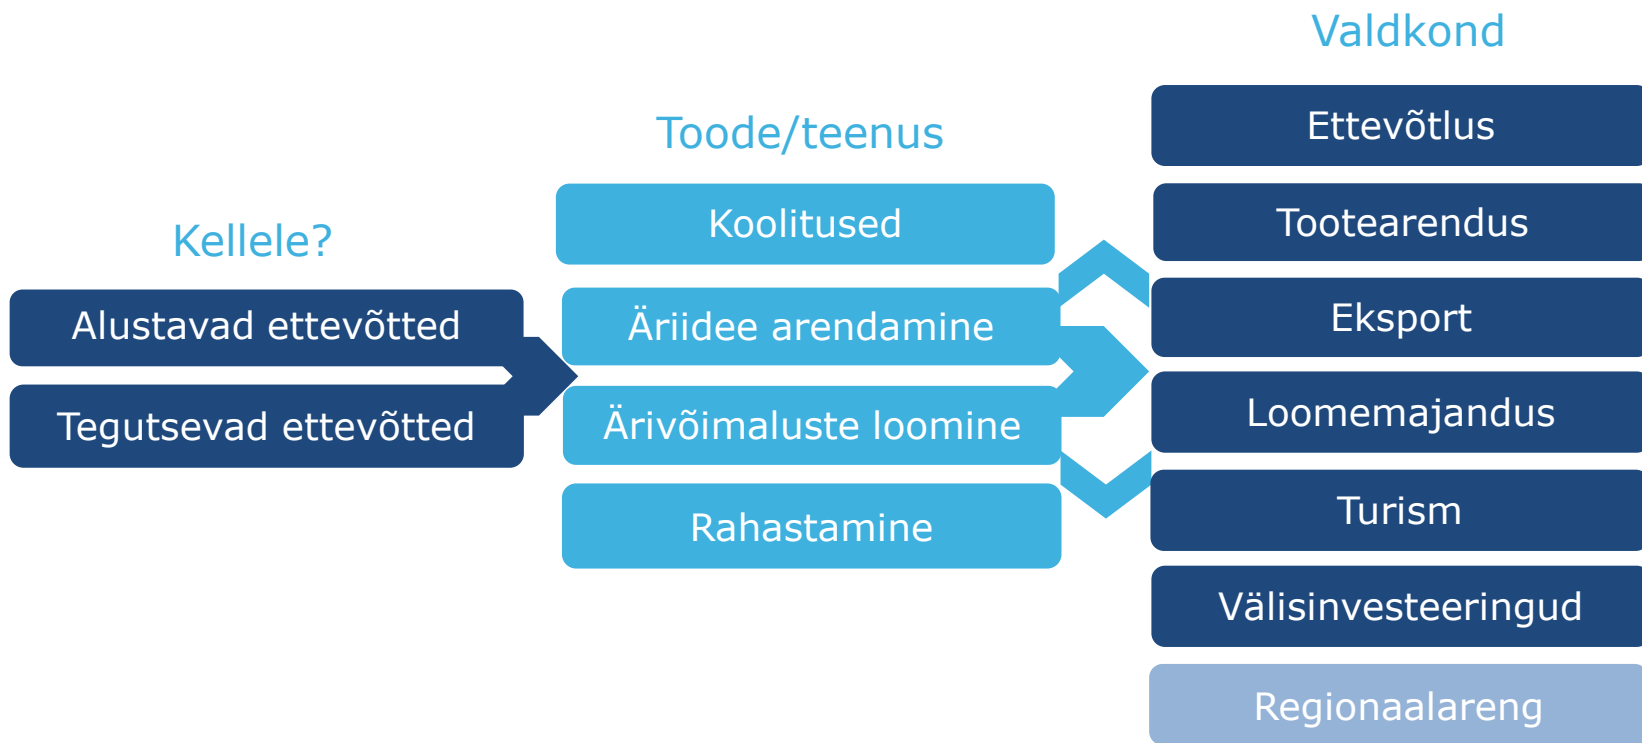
Kellele?

Alustavad ettevõtted

Tegutsevad ettevõtted

Toode/teenus

Koolitused

Äriidee arendamine

Ärivõimaluste loomine

Rahastamine

Valdkond

Ettevõtlus

Tootearendus

Eksport

Loomemajandus

Turism

Välisinvesteeringud

Regionaalareng